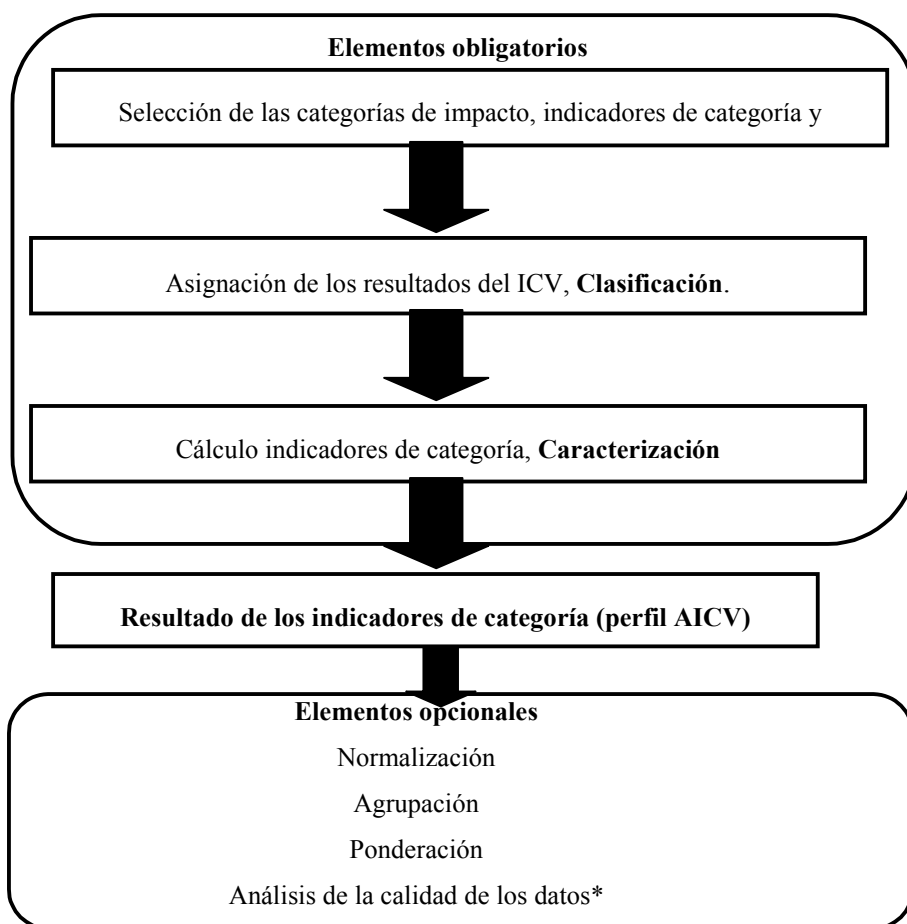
**Elementos obligatorios**

Selección de las categorías de impacto, indicadores de categoría y

Asignación de los resultados del ICV, **Clasificación**.

Cálculo indicadores de categoría, **Caracterización**

**Resultado de los indicadores de categoría (perfil AICV)**

**Elementos opcionales**

Normalización

Agrupación

Ponderación

Análisis de la calidad de los datos*